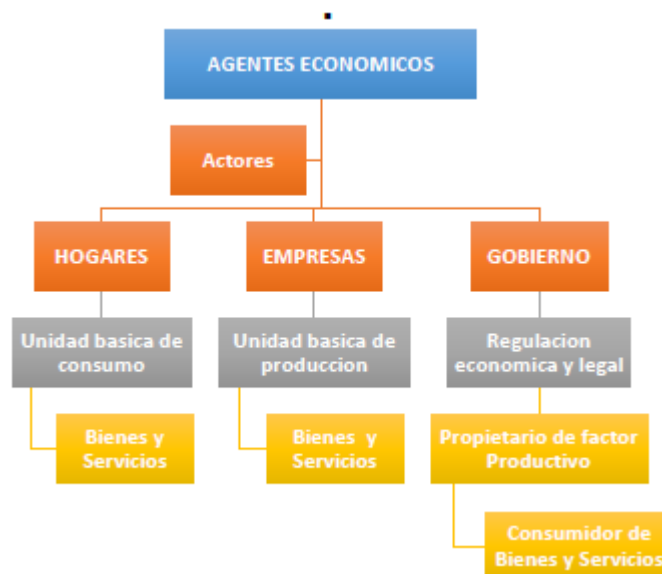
AGENTES ECONOMICOS

Actores

HOGARES

EMPRESAS

GOBIERNO

Unidad basica de consumo

Unidad basica de produccion

Regulacion economica y legal

Bienes y Servicios

Bienes y Servicios

Propietario de factor Productivo

Consumidor de Bienes y Servicios